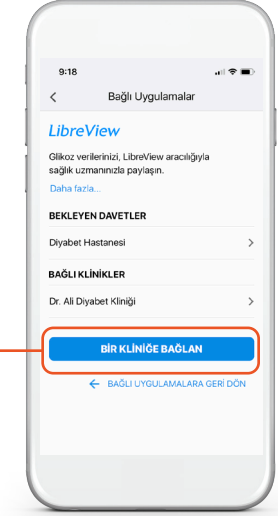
9:18

<

Bağlı Uygulamalar

LibreView

Glikoz verilerinizi, LibreView aracılığıyla sağlık uzmanınızla paylaşın.

Daha fazla...

BEKLEYEN DAVETLER

Diyabet Hastanesi >

BAĞLI KLİNİKLER

Dr. Ali Diyabet Kliniği >

BİR KLİNİĞE BAĞLAN

← BAĞLI UYGULAMALARA GERİ DÖN